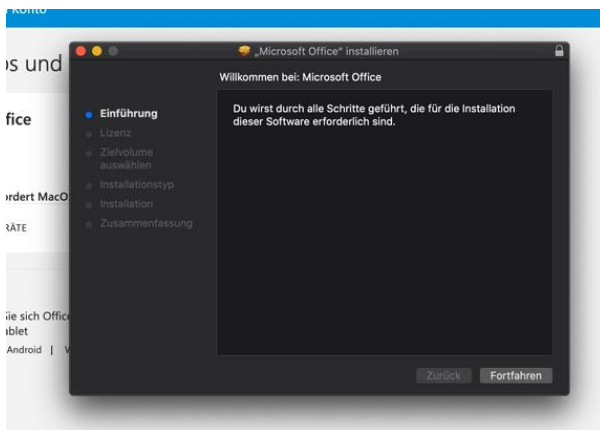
Konto

os und

ffice

ordert MacO

RÄTE

Sie sich Office
ablet
Android | V

„Microsoft Office" installieren

Willkommen bei: Microsoft Office

Einführung
Lizenz
Zielvolume auswählen
Installationstyp
Installation
Zusammenfassung

Du wirst durch alle Schritte geführt, die für die Installation dieser Software erforderlich sind.

Zurück
Fortfahren